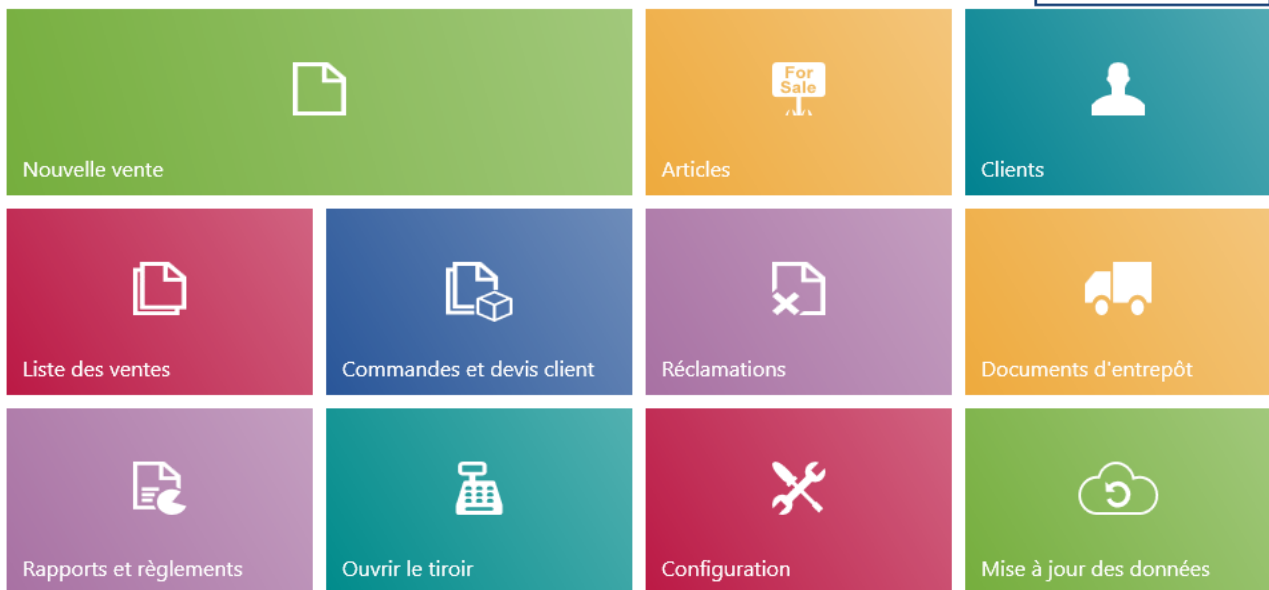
Nouvelle vente

For Sale

Articles

Clients

Liste des ventes

Commandes et devis client

Réclamations

Documents d'entrepôt

Rapports et règlements

Ouvrir le tiroir

Configuration

Mise à jour des données